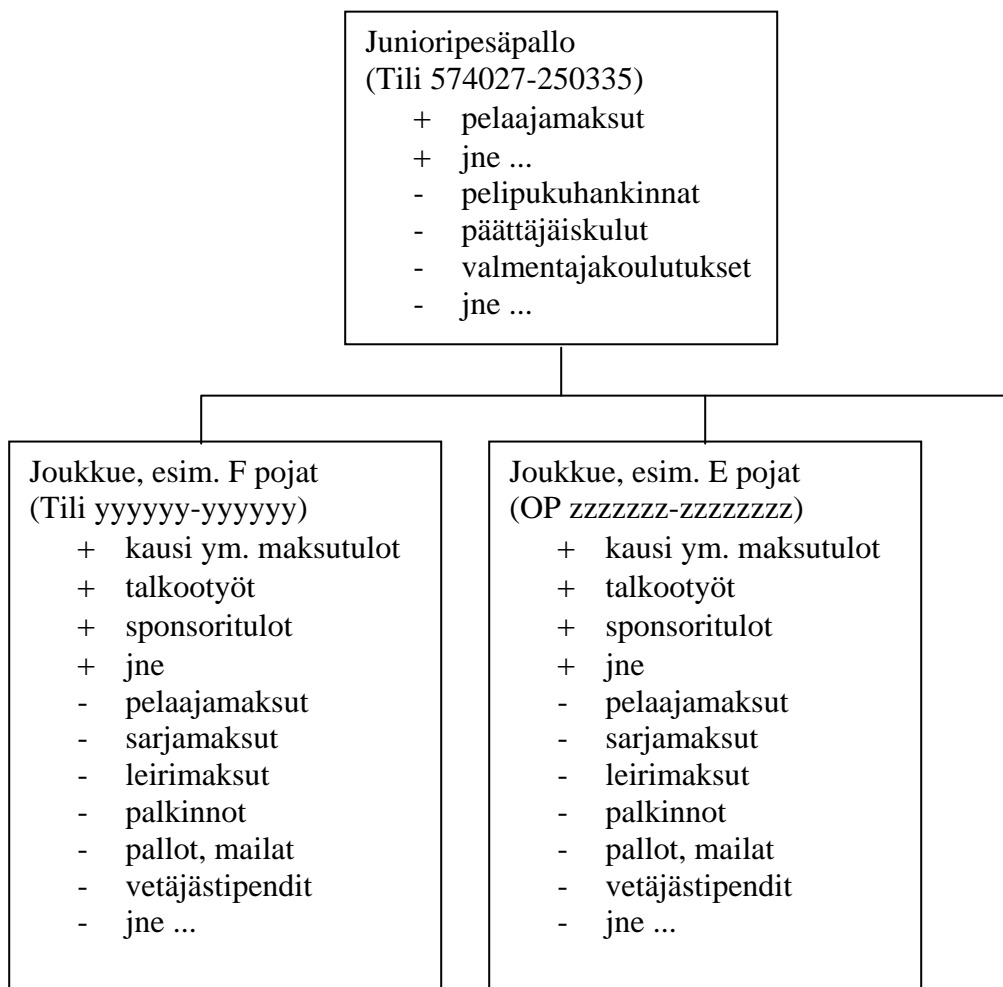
Junioripesäpallo
(Tili 574027-250335)
+ pelaajamaksut
+ jne ...
- pelipukuhankinnat
- päättäjäiskulut
- valmentajakoulutukset
- jne ...

Joukkue, esim. F pojat
(Tili yyyyyy-yyyyyy)
+ kausi ym. maksutulot
+ talkootyöt
+ sponsoritulot
+ jne
- pelaajamaksut
- sarjamaksut
- leirimaksut
- palkinnot
- pallot, mailat
- vetäjästipendit
- jne ...

Joukkue, esim. E pojat
(OP zzzzzzz-zzzzzzzz)
+ kausi ym. maksutulot
+ talkootyöt
+ sponsoritulot
+ jne
- pelaajamaksut
- sarjamaksut
- leirimaksut
- palkinnot
- pallot, mailat
- vetäjästipendit
- jne ...